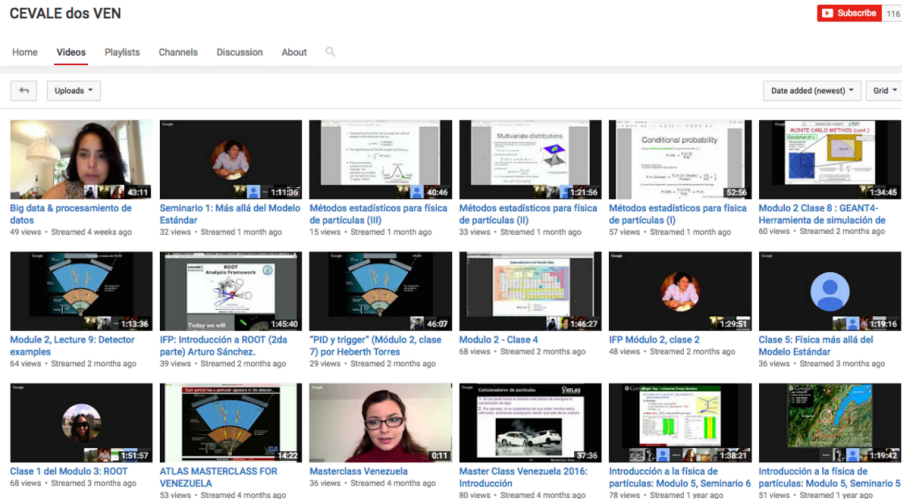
CEVALE dos VEN

Subscribe 116

Home Videos Playlists Channels Discussion About

Uploads

Date added (newest)

Grid

43:11
Big data & procesamiento de datos
49 views • Streamed 4 weeks ago

1:11:36
Seminario 1: Más allá del Modelo Estándar
32 views • Streamed 1 month ago

40:46
Métodos estadísticos para física de partículas (III)
15 views • Streamed 1 month ago

Multivariate distributions
1:21:56
Métodos estadísticos para física de partículas (II)
33 views • Streamed 1 month ago

Conditional probability
52:56
Métodos estadísticos para física de partículas (I)
57 views • Streamed 1 month ago

MONTE CARLO METHOD (cont.)
1:34:45
Modulo 2 Clase 8 : GEANT4- Herramienta de simulación de
60 views • Streamed 2 months ago

1:13:36
Module 2, Lecture 9: Detector examples
64 views • Streamed 2 months ago

ROOT Analysis Framework
Today we will
1:45:40
IFP: Introducción a ROOT (2da parte) Arturo Sánchez.
39 views • Streamed 2 months ago

46:07
"PID y trigger" (Módulo 2, clase 7) por Heberth Torres
29 views • Streamed 2 months ago

1:46:27
Modulo 2 - Clase 4
68 views • Streamed 2 months ago

1:29:51
IFP Módulo 2, clase 2
48 views • Streamed 2 months ago

1:19:16
Clase 5: Física más allá del Modelo Estándar
36 views • Streamed 3 months ago

1:51:57
Clase 1 del Modulo 3: ROOT
68 views • Streamed 3 months ago

Each particle has a particular signature in the detector
14:22
ATLAS MASTERCLASS FOR VENEZUELA
53 views • Streamed 4 months ago

0:11
Masterclass Venezuela
36 views • Streamed 4 months ago

Colisionadores de partículas
ATLAS
37:36
Master Class Venezuela 2016: Introducción
80 views • Streamed 4 months ago

1:38:21
Introducción a la física de partículas: Modulo 5, Seminario 6
78 views • Streamed 1 year ago

1:19:42
Introducción a la física de partículas: Modulo 5, Seminario 5
51 views • Streamed 1 year ago